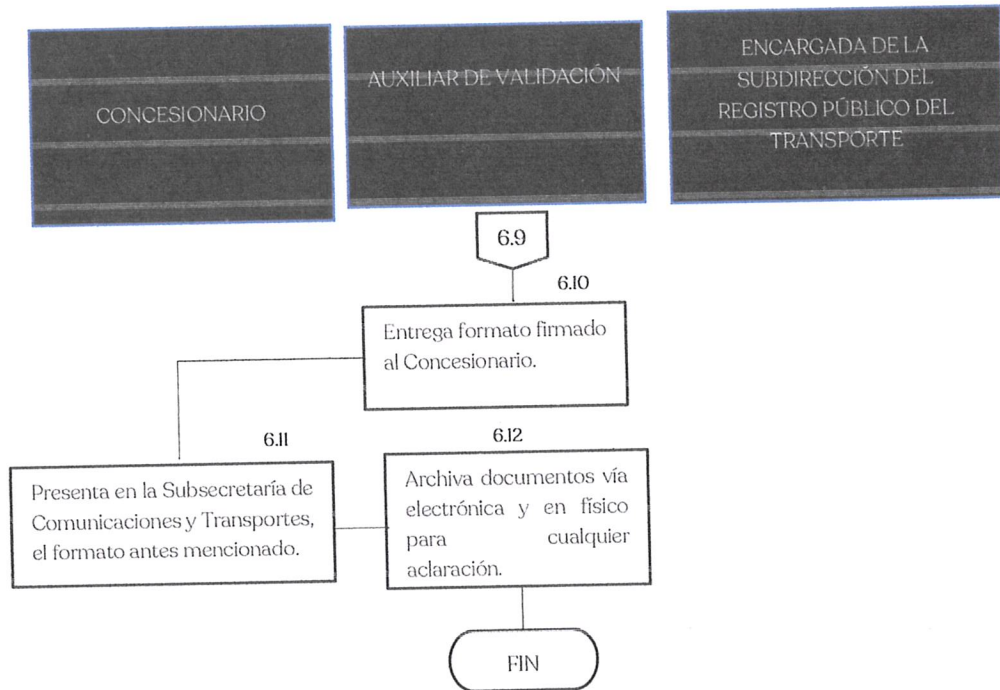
CONCESIONARIO

AUXILIAR DE VALIDACIÓN

ENCARGADA DE LA SUBDIRECCIÓN DEL REGISTRO PÚBLICO DEL TRANSPORTE

6.9

6.10

Entrega formato firmado al Concesionario.

6.11

Presenta en la Subsecretaría de Comunicaciones y Transportes, el formato antes mencionado.

6.12

Archiva documentos vía electrónica y en físico para cualquier aclaración.

FIN